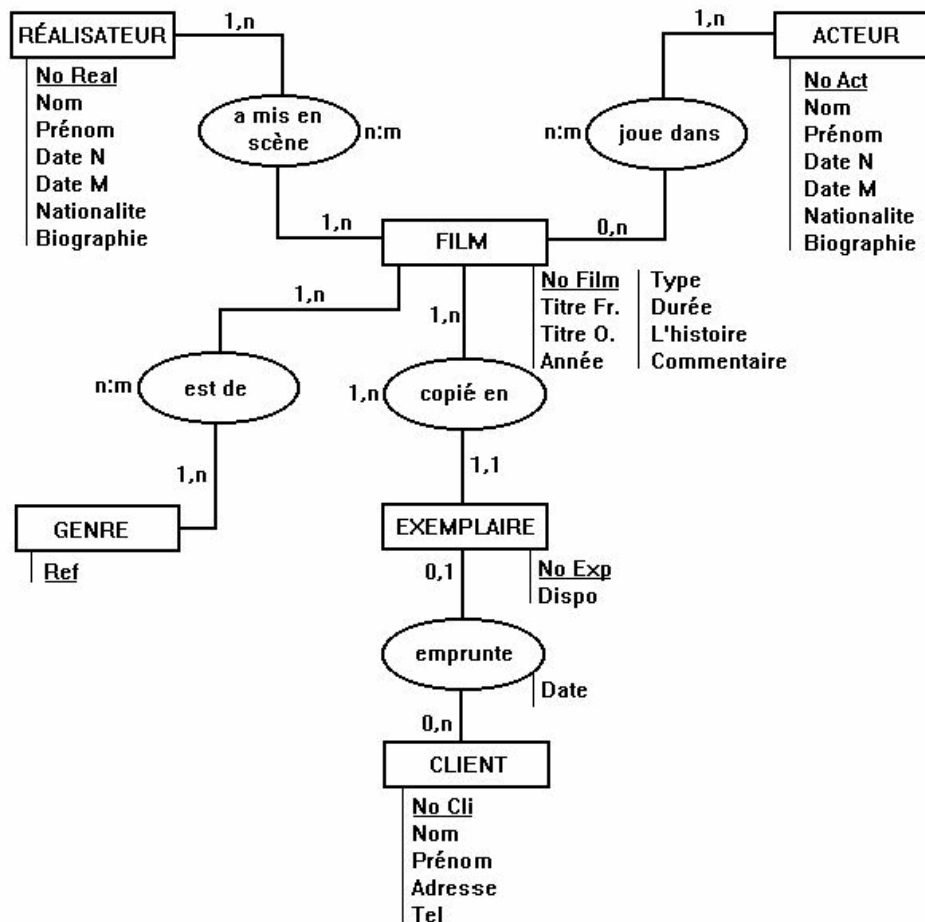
RÉALISATEUR
1,n
No Real
Nom
Prénom
Date N
Date M
Nationalite
Biographie

a mis en scène
n:m

1,n
ACTEUR
No Act
Nom
Prénom
Date N
Date M
Nationalite
Biographie

n:m
joue dans

1,n
FILM
0,n

No Film
Titre Fr.
Titre O.
Année

Type
Durée
L'histoire
Commentaire

1,n
1,n
n:m
est de
1,n
copié en
1,n
1,1

GENRE
Ref

EXEMPLAIRE
No Exp
Dispo
0,1

emprunte
Date
0,n

CLIENT
No Cli
Nom
Prénom
Adresse
Tel